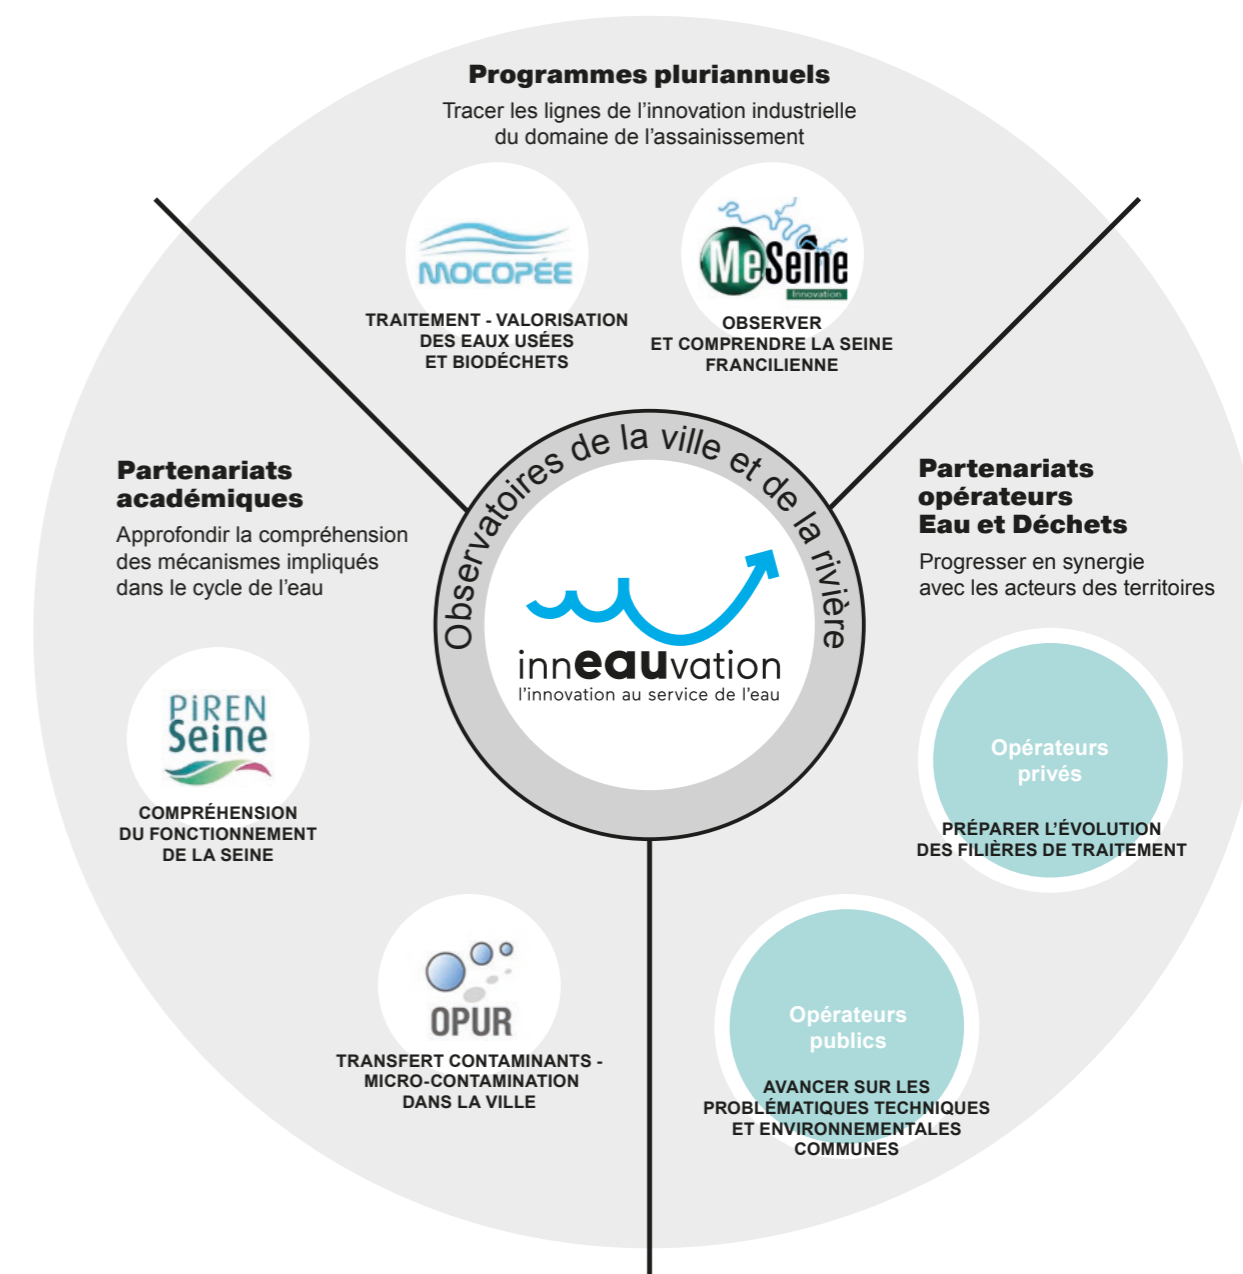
**Programmes pluriannuels**

Tracer les lignes de l'innovation industrielle du domaine de l'assainissement

MOCOPÉE

TRAITEMENT - VALORISATION DES EAUX USÉES ET BIODÉCHETS

MeSeine
Innovation

OBSERVER ET COMPRENDRE LA SEINE FRANCILIENNE

**Partenariats académiques**

Approfondir la compréhension des mécanismes impliqués dans le cycle de l'eau

Observatoires de la ville et de la rivière

inneauvation
l'innovation au service de l'eau

**Partenariats opérateurs Eau et Déchets**

Progresser en synergie avec les acteurs des territoires

PIREN Seine

COMPRÉHENSION DU FONCTIONNEMENT DE LA SEINE

Opérateurs privés

PRÉPARER L'ÉVOLUTION DES FILIÈRES DE TRAITEMENT

OPUR

TRANSFERT CONTAMINANTS - MICRO-CONTAMINATION DANS LA VILLE

Opérateurs publics

AVANCER SUR LES PROBLÉMATIQUES TECHNIQUES ET ENVIRONNEMENTALES COMMUNES